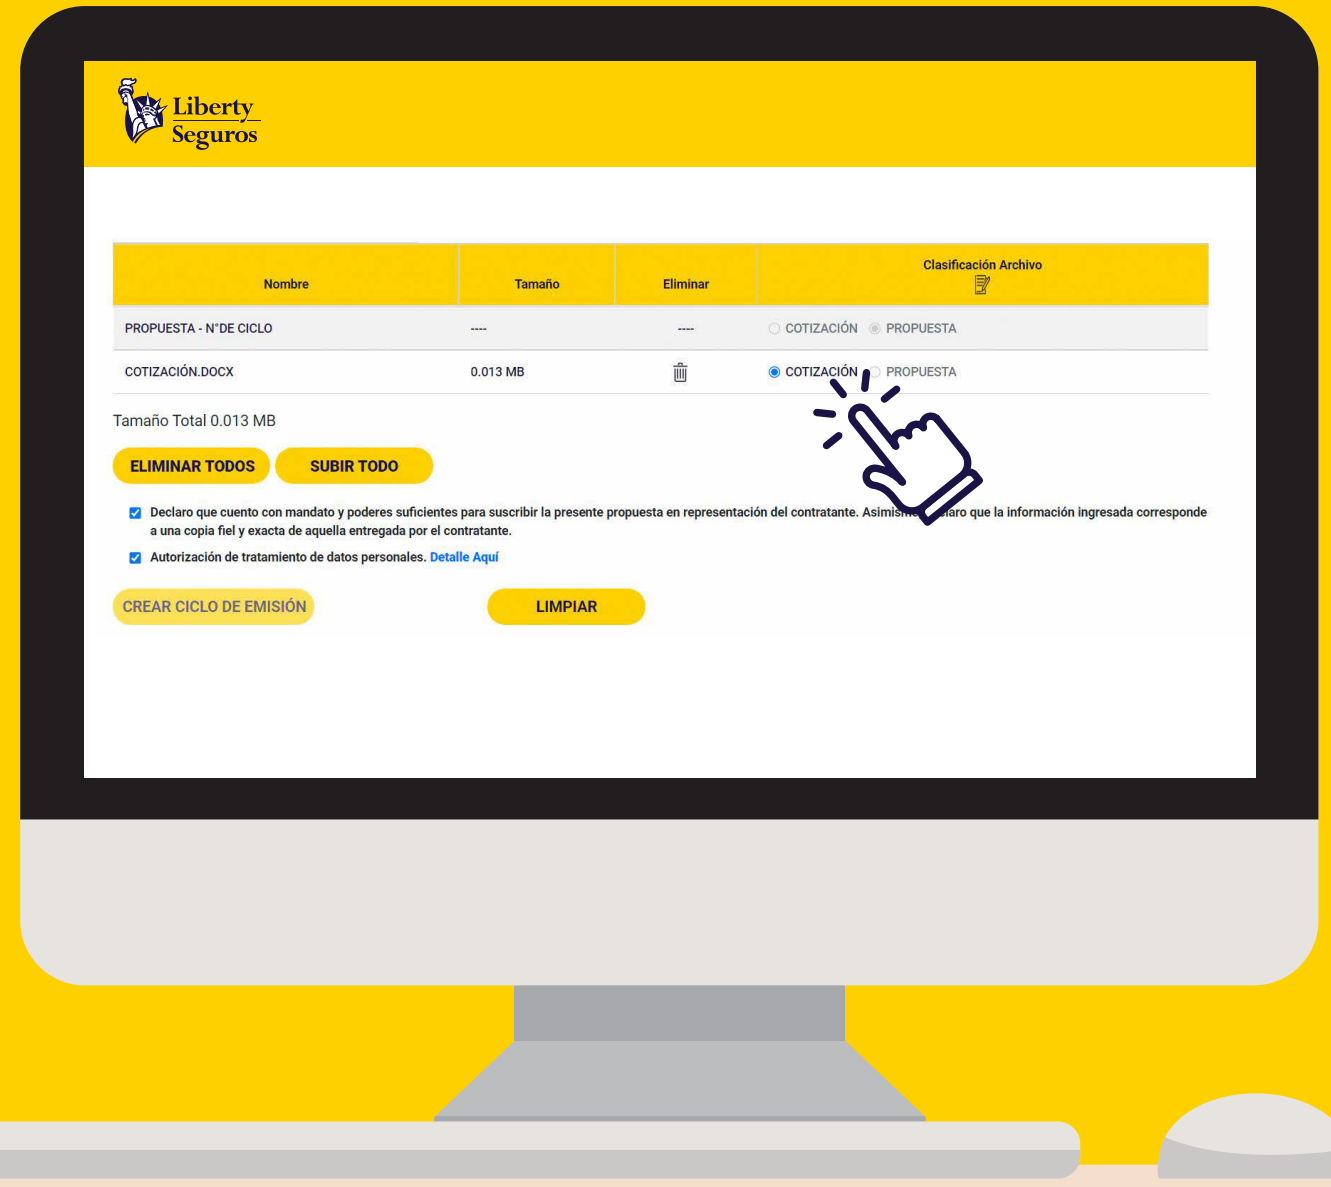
Liberty Seguros

| Nombre | Tamaño | Eliminar | Clasificación Archivo |
|---|---|---|---|
| PROPUESTA - N°DE CICLO | ---- | ---- | COTIZACIÓN PROPUESTA |
| COTIZACIÓN.DOCX | 0.013 MB | | COTIZACIÓN PROPUESTA |

Tamaño Total 0.013 MB

ELIMINAR TODOS SUBIR TODO

Declaro que cuento con mandato y poderes suficientes para suscribir la presente propuesta en representación del contratante. Asimism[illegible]aro que la información ingresada corresponde a una copia fiel y exacta de aquella entregada por el contratante.

Autorización de tratamiento de datos personales. Detalle Aquí

CREAR CICLO DE EMISIÓN LIMPIAR